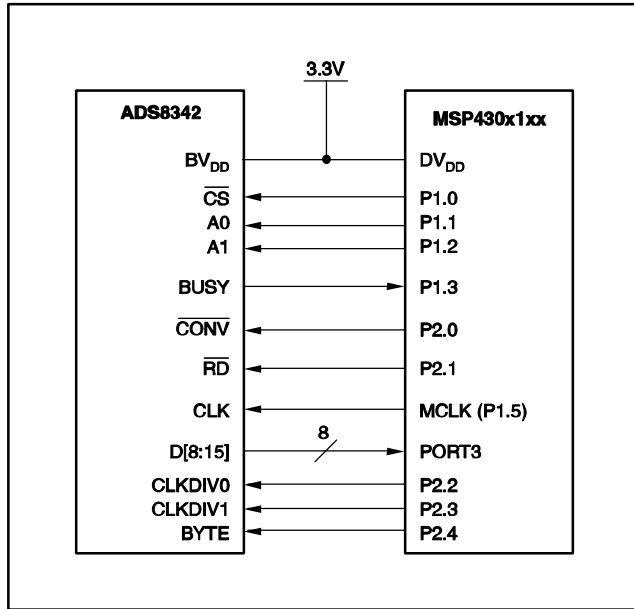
3.3V

ADS8342

$BV_{DD}$
$\overline{CS}$
A0
A1
BUSY
$\overline{CONV}$
$\overline{RD}$
CLK
D[8:15]
CLKDIV0
CLKDIV1
BYTE

8

MSP430x1xx

$DV_{DD}$
P1.0
P1.1
P1.2
P1.3
P2.0
P2.1
MCLK (P1.5)
PORT3
P2.2
P2.3
P2.4